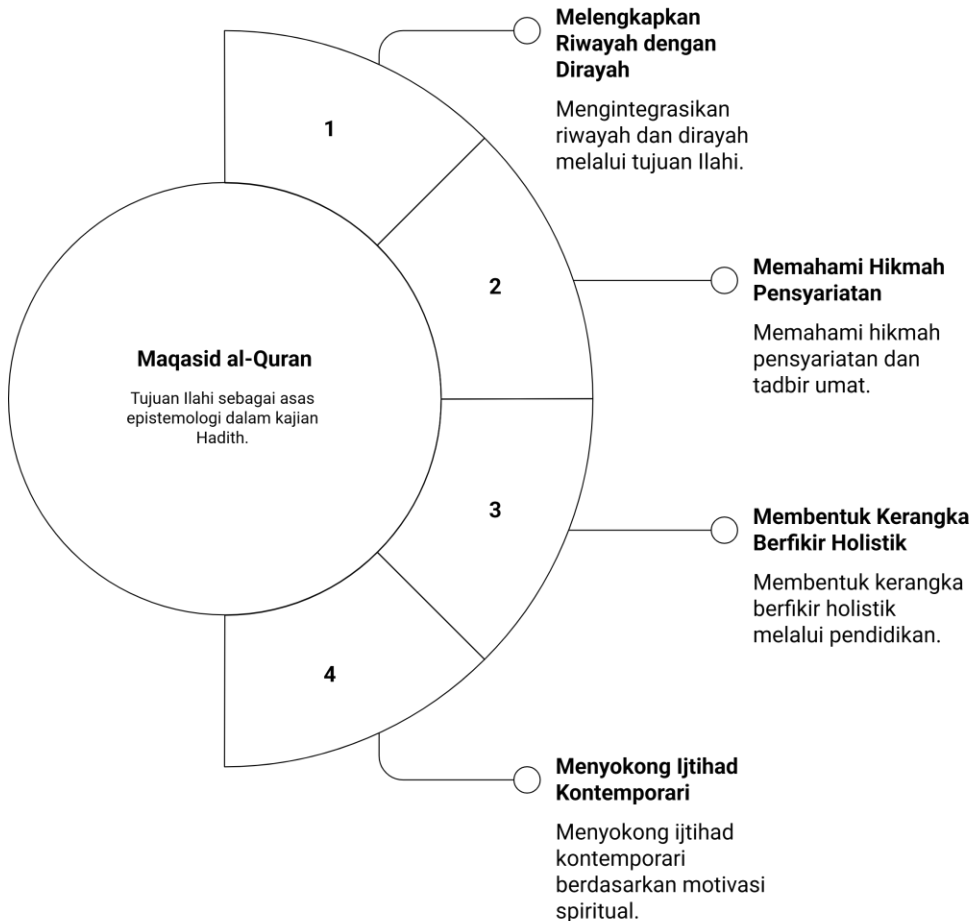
Maqasid al-Quran

Tujuan Ilahi sebagai asas epistemologi dalam kajian Hadith.

1

Melengkapkan Riwayah dengan Dirayah

Mengintegrasikan riwayah dan dirayah melalui tujuan Ilahi.

2

Memahami Hikmah Pensyariatan

Memahami hikmah pensyariatan dan tadbir umat.

3

Membentuk Kerangka Berfikir Holistik

Membentuk kerangka berfikir holistik melalui pendidikan.

4

Menyokong Ijtihad Kontemporari

Menyokong ijtihad kontemporari berdasarkan motivasi spiritual.